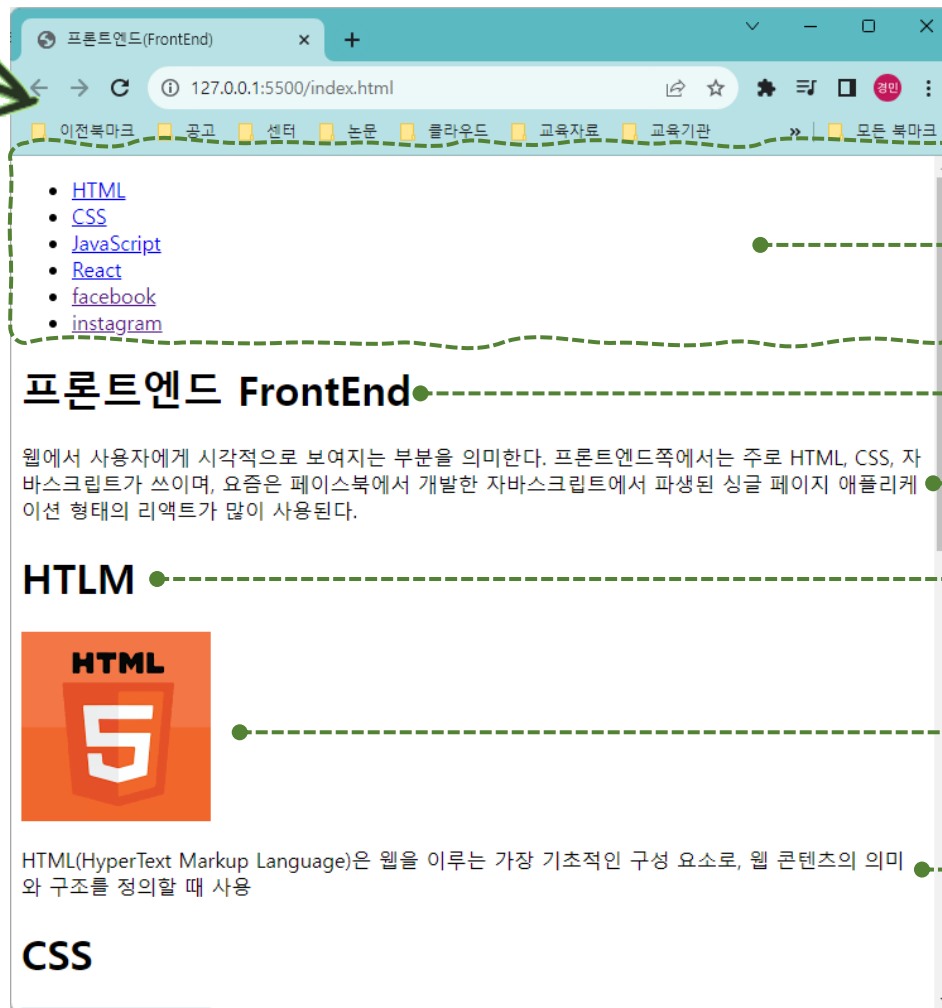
프론트엔드(FrontEnd) ×
+

127.0.0.1:5500/index.html

경민

이전북마크 공고 센터 논문 클라우드 교육자료 교육기관 » 모든 북마크

- HTML
- CSS
- JavaScript
- React
- facebook
- instagram

# 프론트엔드 FrontEnd

웹에서 사용자에게 시각적으로 보여지는 부분을 의미한다. 프론트엔드쪽에서는 주로 HTML, CSS, 자바스크립트가 쓰이며, 요즘은 페이스북에서 개발한 자바스크립트에서 파생된 싱글 페이지 애플리케이션 형태의 리액트가 많이 사용된다.

# HTLM

HTML
5

HTML(HyperText Markup Language)은 웹을 이루는 가장 기초적인 구성 요소로, 웹 콘텐츠의 의미와 구조를 정의할 때 사용

# CSS